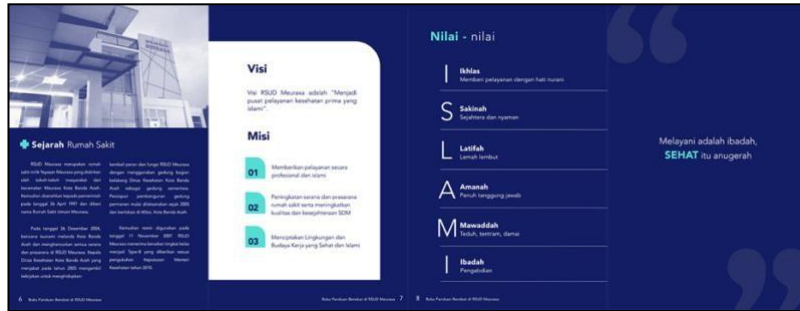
Sejarah Rumah Sakit

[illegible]

6 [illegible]

Visi

Visi RSUD Meuraxa adalah "Menjadi pusat pelayanan kesehatan prima yang Islami".

Misi

01 Memberikan pelayanan secara profesional dan islami

02 Peningkatan sarana dan prasarana rumah sakit serta meningkatkan kualitas dan kesejahteraan SDM

03 Menciptakan Lingkungan dan Budaya Kerja yang Sehat dan Islami

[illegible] 7

Nilai - nilai

I Ikhlas Memberi pelayanan dengan hati nurani

S Sakinah Sejahtera dan nyaman

L Latifah Lemah lembut

A Amanah Penuh tanggung jawab

M Mawaddah Teduh, tentram, damai

I Ibadah Pengabdian

8 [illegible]

Melayani adalah ibadah, SEHAT itu anugerah